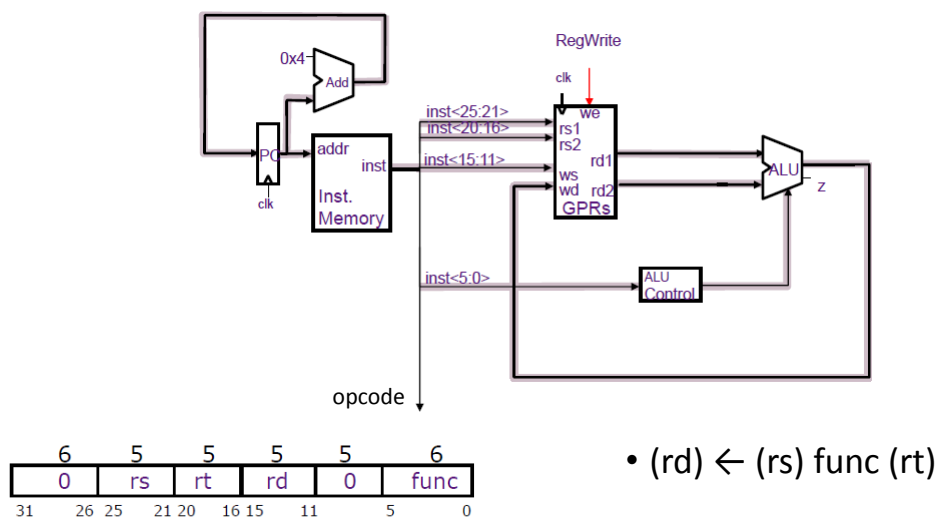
RegWrite

0x4

Add

clk

we

inst<25:21>

inst<20:16>

rs1

rs2

PC

addr

inst

inst<15:11>

rd1

ws

wd

rd2

ALU

z

clk

Inst. Memory

GPRs

inst<5:0>

ALU Control

opcode

| 6 | 5 | 5 | 5 | 5 | 6 |
|---|---|---|---|---|---|
| 0 | rs | rt | rd | 0 | func |
| 31 26 | 25 21 | 20 16 | 15 11 | | 5 0 |

• (rd) ← (rs) func (rt)